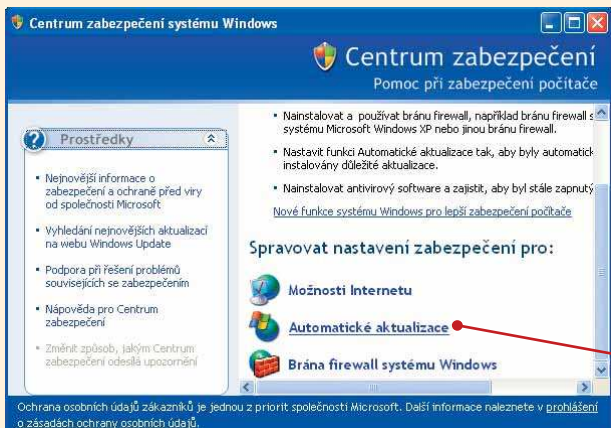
Centrum zabezpečení systému Windows

Centrum zabezpečení
Pomoc při zabezpečení počítače

Prostředky

- Nejnovější informace o zabezpečení a ochraně před viry od společnosti Microsoft
- Vyhledání nejnovějších aktualizací na webu Windows Update
- Podpora při řešení problémů souvisejících se zabezpečením
- Nápověda pro Centrum zabezpečení
- Změnit způsob, jakým Centrum zabezpečení odesílá upozornění

- Nainstalovat a používat bránu firewall, například bránu firewall s systému Microsoft Windows XP nebo jinou bránu firewall.
- Nastavit funkci Automatické aktualizace tak, aby byly automatick instalovány důležité aktualizace.
- Nainstalovat antivirový software a zajistit, aby byl stále zapnutý

Nové funkce systému Windows pro lepší zabezpečení počítače

Spravovat nastavení zabezpečení pro:

Možnosti Internetu
Automatické aktualizace
Brána firewall systému Windows

Ochrana osobních údajů zákazníků je jednou z priorit společnosti Microsoft. Další informace naleznete v prohlášení o zásadách ochrany osobních údajů.